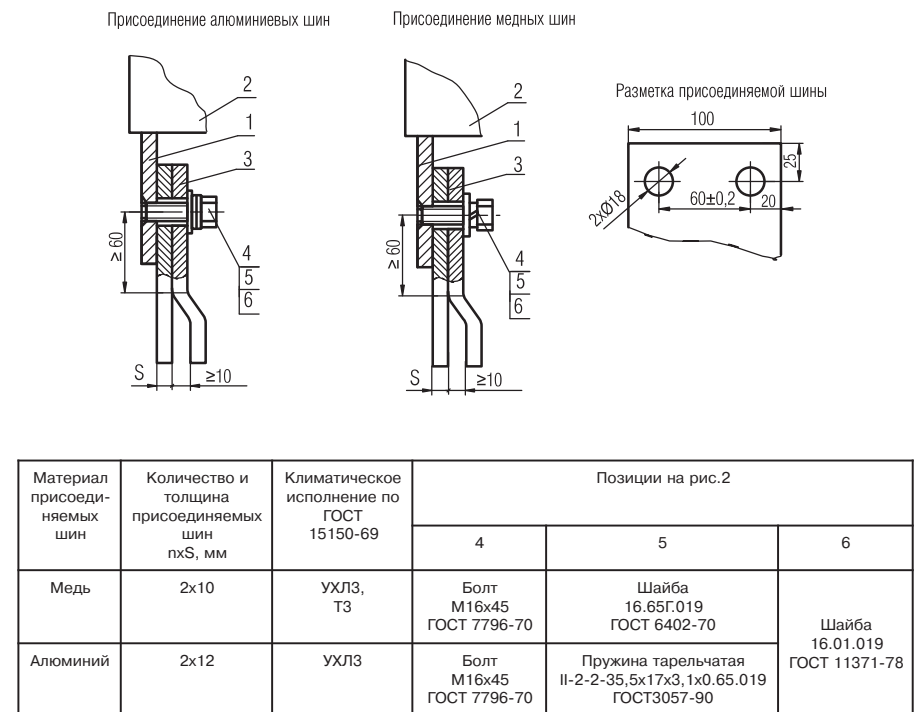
Присоединение алюминиевых шин

Присоединение медных шин

2
1
3
$\geq 60$
4
5
6
S
$\geq 10$

2
1
3
$\geq 60$
4
5
6
S
$\geq 10$

Разметка присоединяемой шины

100
25
2хØ18
60±0,2
20

| Материал присоеди­няемых шин | Количество и толщина присоединяемых шин nxS, мм | Климатическое исполнение по ГОСТ 15150-69 | Позиции на рис.2 | | |
|---|---|---|---|---|---|
| | | | 4 | 5 | 6 |
| Медь | 2x10 | УХЛ3, Т3 | Болт М16х45 ГОСТ 7796-70 | Шайба 16.65Г.019 ГОСТ 6402-70 | Шайба 16.01.019 ГОСТ 11371-78 |
| Алюминий | 2x12 | УХЛ3 | Болт М16х45 ГОСТ 7796-70 | Пружина тарельчатая II-2-2-35,5x17x3,1x0.65.019 ГОСТ3057-90 | |